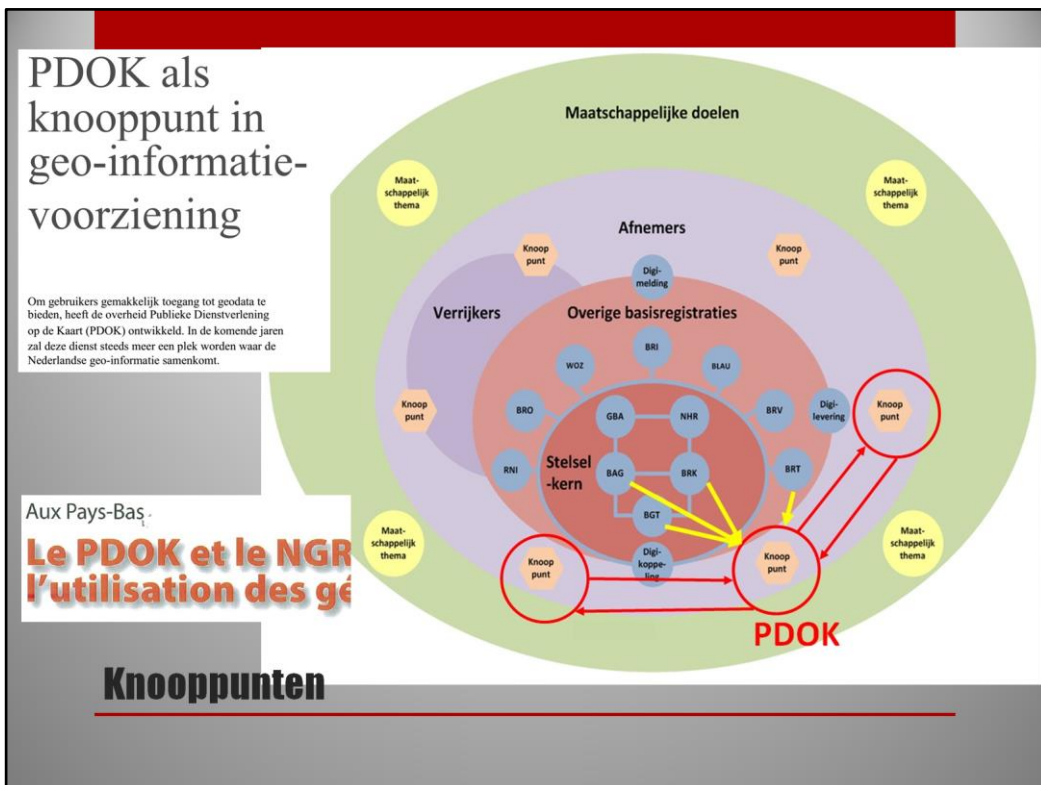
PDOK als knooppunt in geo-informatievoorziening

Om gebruikers gemakkelijk toegang tot geodata te bieden, heeft de overheid Publieke Dienstverlening op de Kaart (PDOK) ontwikkeld. In de komende jaren zal deze dienst steeds meer een plek worden waar de Nederlandse geo-informatie samenkomt.

Aux Pays-Bas

Le PDOK et le NGR
l'utilisation des gé

Maatschappelijke doelen

Maatschappelijk thema

Maatschappelijk thema

Afnemers

Knoop punt

Knoop punt

Digi-melding

Verrijkers

Overige basisregistraties

BRI

WOZ

BLAU

Knoop punt

BRO

GBA

NHR

BRV

Digi-levering

Knoop punt

RNI

Stelsel-kern

BAG

BRK

BRT

BGT

Maatschappelijk thema

Maatschappelijk thema

Knoop punt

Digi-koppeling

Knoop punt

PDOK

Knooppunten